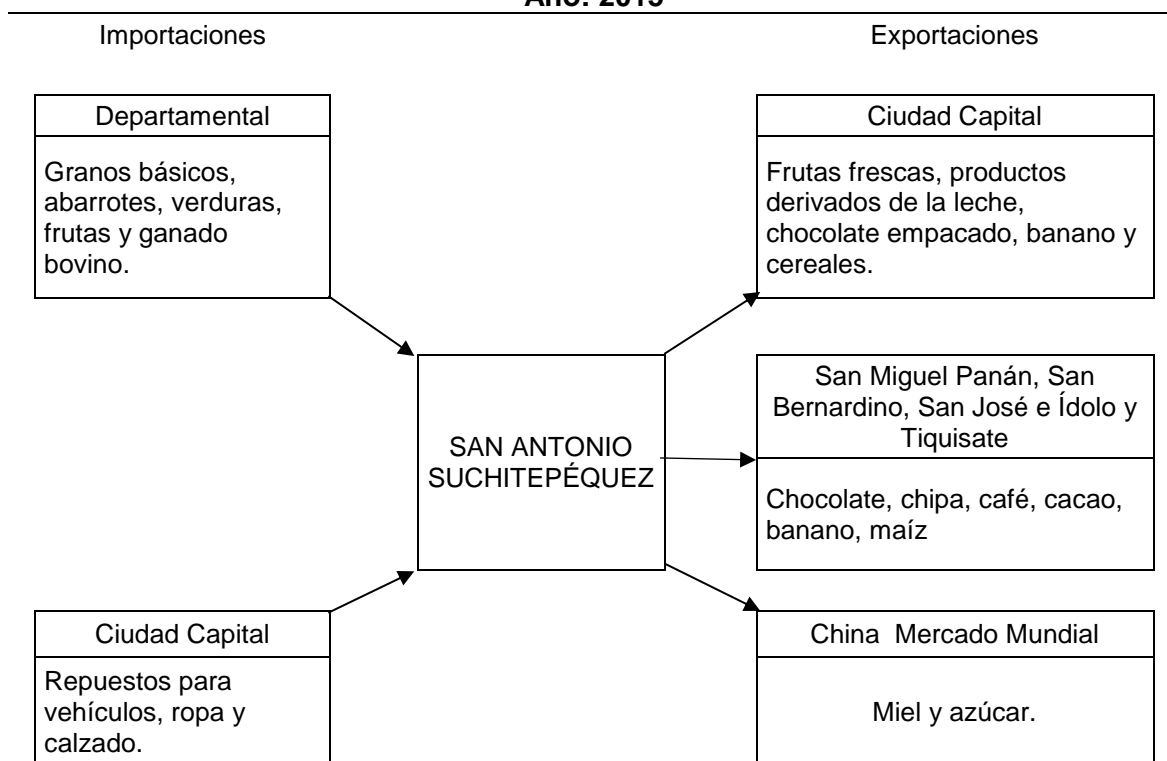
Año: 2015

Importaciones

Exportaciones

Departamental

Granos básicos, abarrotes, verduras, frutas y ganado bovino.

Ciudad Capital

Frutas frescas, productos derivados de la leche, chocolate empacado, banano y cereales.

SAN ANTONIO SUCHITEPÉQUEZ

San Miguel Panán, San Bernardino, San José e Ídolo y Tiquisate

Chocolate, chipa, café, cacao, banano, maíz

Ciudad Capital

Repuestos para vehículos, ropa y calzado.

China Mercado Mundial

Miel y azúcar.